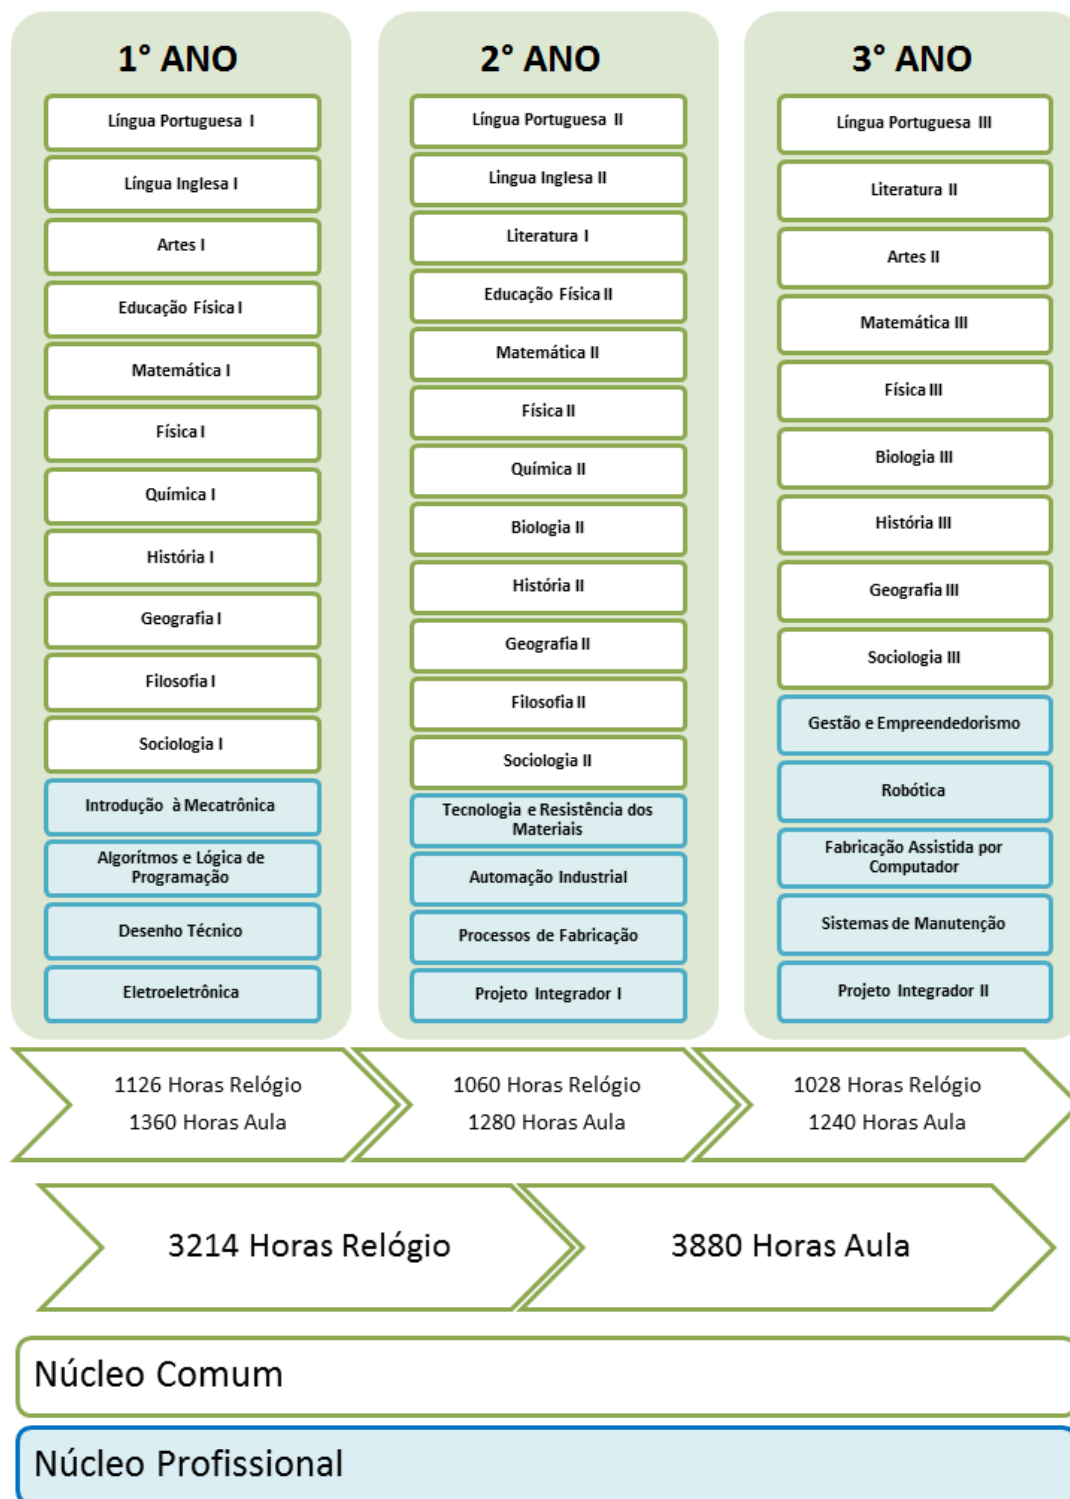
1° ANO

Língua Portuguesa I

Língua Inglesa I

Artes I

Educação Física I

Matemática I

Física I

Química I

História I

Geografia I

Filosofia I

Sociologia I

Introdução à Mecatrônica

Algorítmos e Lógica de Programação

Desenho Técnico

Eletroeletrônica

2° ANO

Língua Portuguesa II

Lingua Inglesa II

Literatura I

Educação Física II

Matemática II

Física II

Química II

Biologia II

História II

Geografia II

Filosofia II

Sociologia II

Tecnologia e Resistência dos Materiais

Automação Industrial

Processos de Fabricação

Projeto Integrador I

3° ANO

Língua Portuguesa III

Literatura II

Artes II

Matemática III

Física III

Biologia III

História III

Geografia III

Sociologia III

Gestão e Empreendedorismo

Robótica

Fabricação Assistida por Computador

Sistemas de Manutenção

Projeto Integrador II

1126 Horas Relógio
1360 Horas Aula

1060 Horas Relógio
1280 Horas Aula

1028 Horas Relógio
1240 Horas Aula

3214 Horas Relógio

3880 Horas Aula

Núcleo Comum

Núcleo Profissional